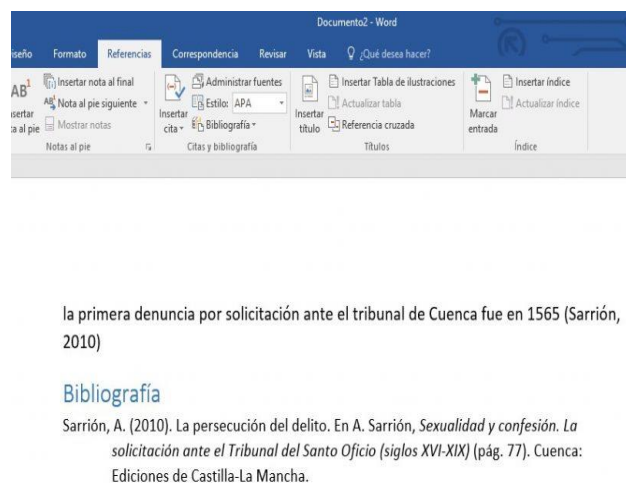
Documento2 - Word

iseño Formato Referencias Correspondencia Revisar Vista ¿Qué desea hacer?

$AB^1$ nsertar a al pie
Insertar nota al final
Nota al pie siguiente
Mostrar notas
Notas al pie

Insertar cita
Administrar fuentes
Estilo: APA
Bibliografía
Citas y bibliografía

Insertar título
Insertar Tabla de ilustraciones
Actualizar tabla
Referencia cruzada
Títulos

Marcar entrada
Insertar índice
Actualizar índice
Índice

la primera denuncia por solicitación ante el tribunal de Cuenca fue en 1565 (Sarrión, 2010)

Bibliografía

Sarrión, A. (2010). La persecución del delito. En A. Sarrión, Sexualidad y confesión. La solicitación ante el Tribunal del Santo Oficio (siglos XVI-XIX) (pág. 77). Cuenca: Ediciones de Castilla-La Mancha.